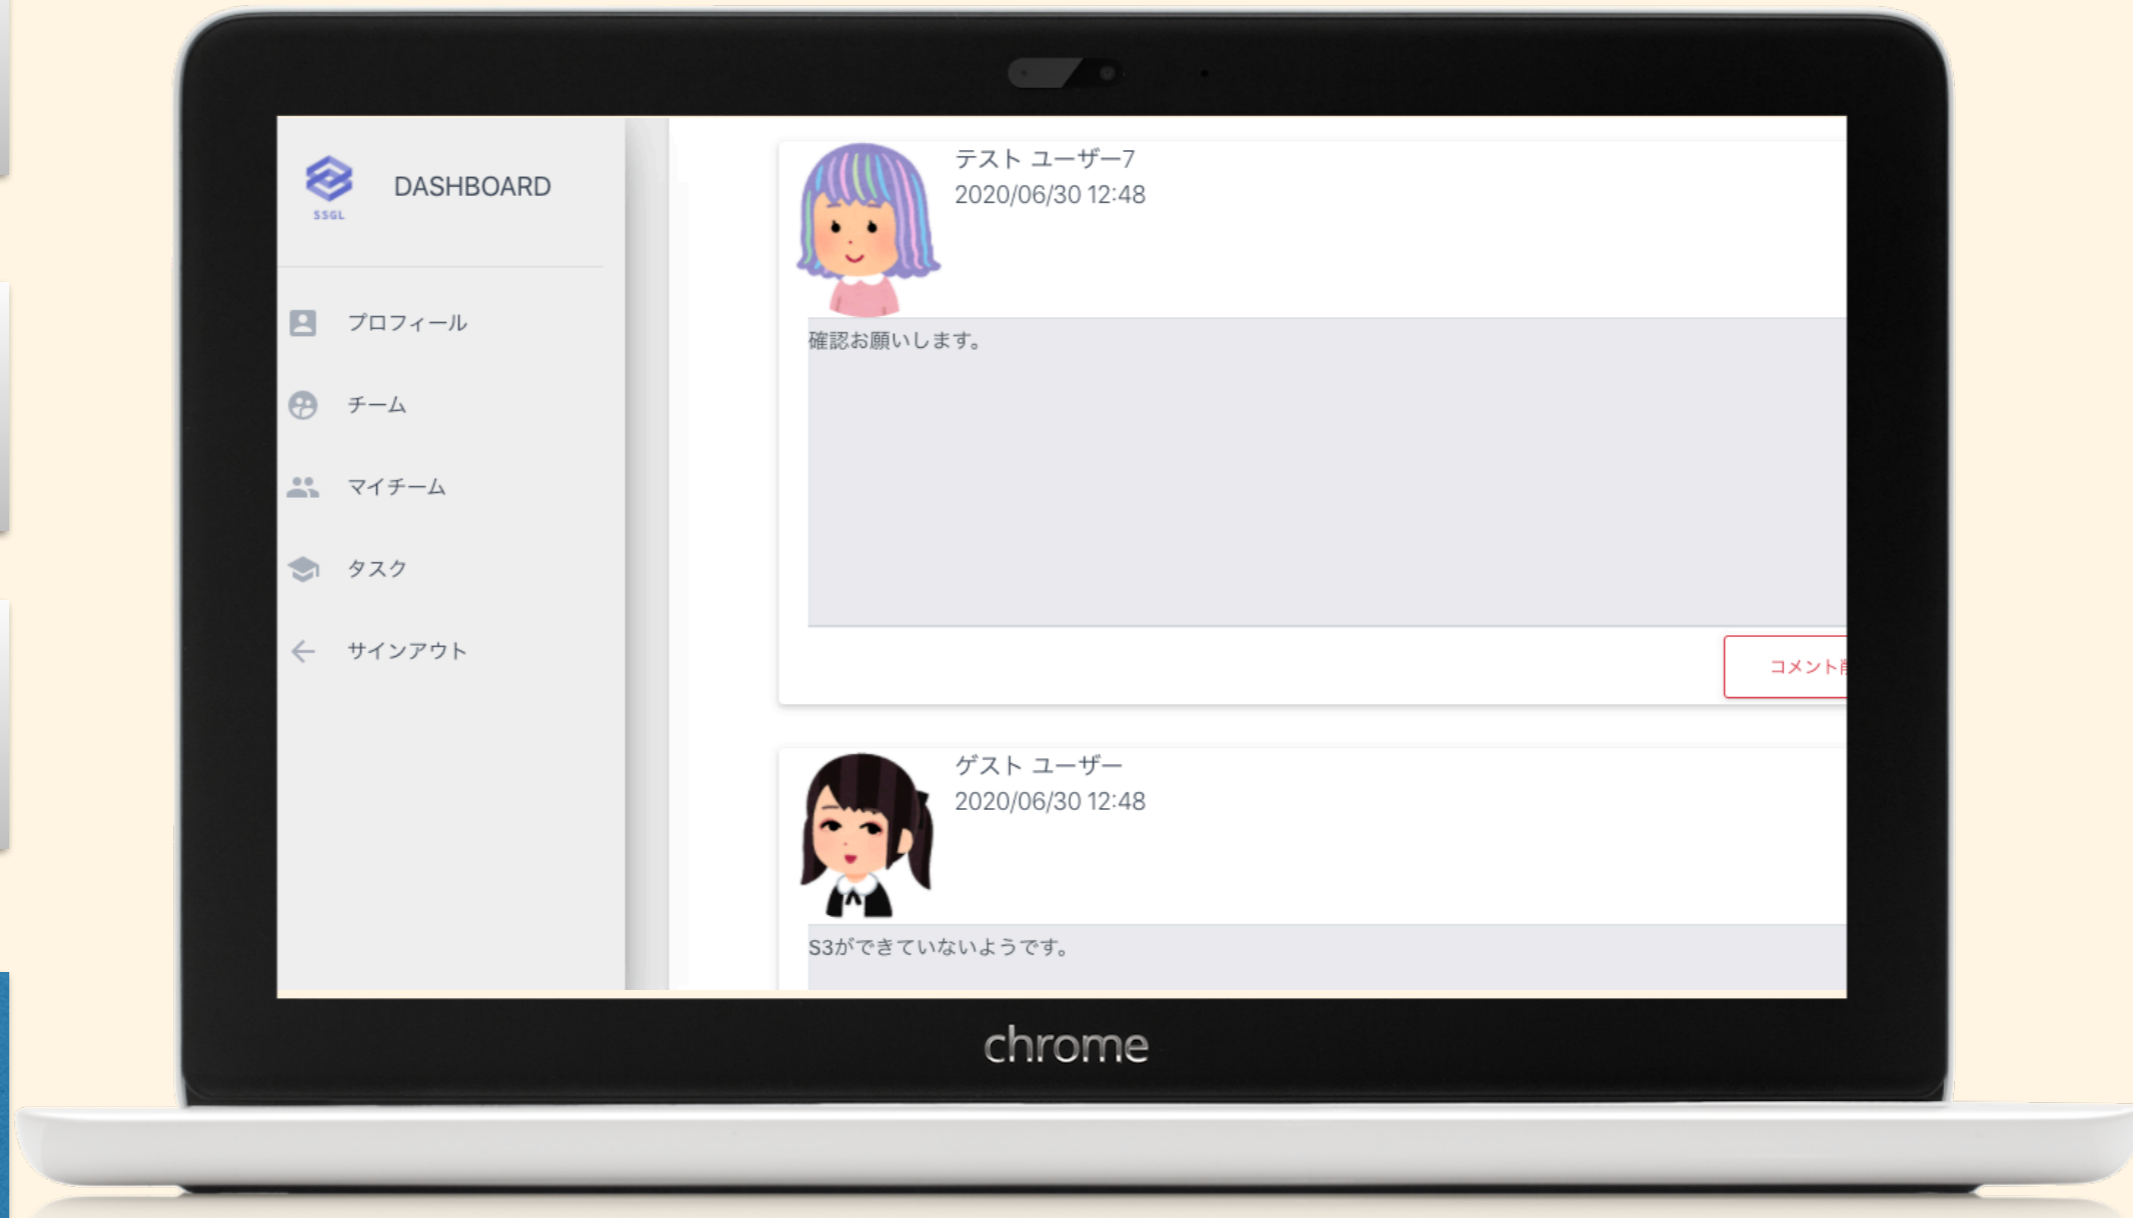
SSGL

DASHBOARD

プロフィール

チーム

マイチーム

タスク

サインアウト

テスト ユーザー7
2020/06/30 12:48

確認お願いします。

コメント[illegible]

ゲスト ユーザー
2020/06/30 12:48

S3ができていないようです。

chrome